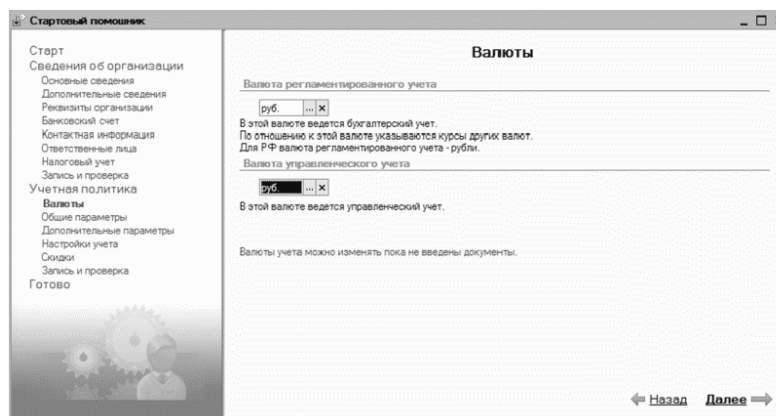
Стартовый помощник

Старт
Сведения об организации
Основные сведения
Дополнительные сведения
Реквизиты организации
Банковский счет
Контактная информация
Ответственные лица
Налоговый учет
Запись и проверка
Учетная политика
Валюты
Общие параметры
Дополнительные параметры
Настройки учета
Скидки
Запись и проверка
Готово

Валюты

Валюта регламентированного учета

руб. ... ×

В этой валюте ведется бухгалтерский учет.
По отношению к этой валюте указываются курсы других валют.
Для РФ валюта регламентированного учета - рубли.

Валюта управленческого учета

руб. ... ×

В этой валюте ведется управленческий учет.

Валюты учета можно изменять пока не введены документы.

Назад Далее